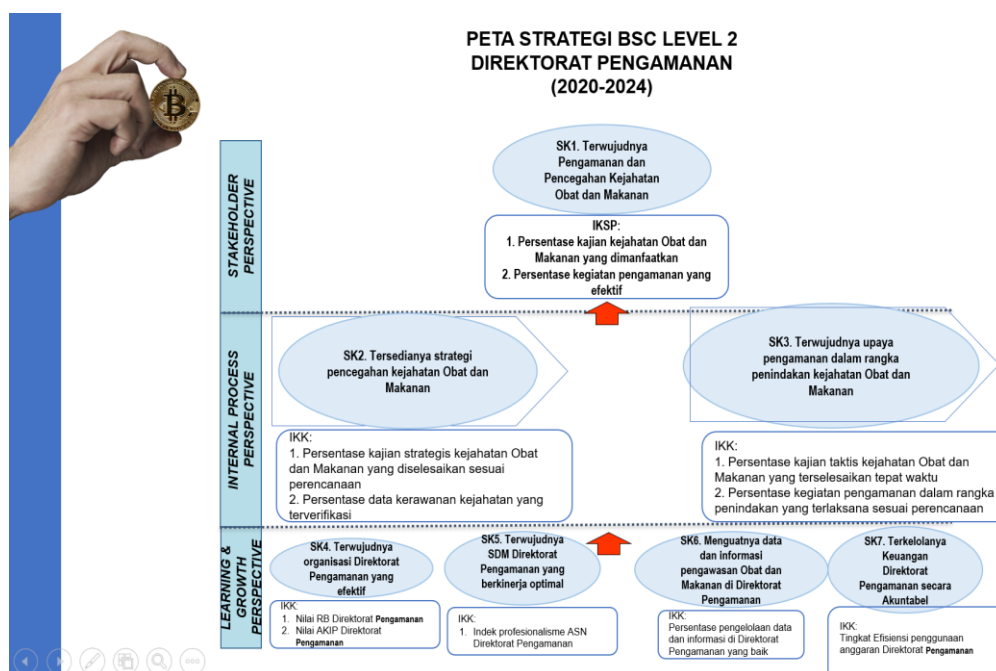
PETA STRATEGI BSC LEVEL 2
DIREKTORAT PENGAMANAN
(2020-2024)

STAKEHOLDER PERSPECTIVE

SK1. Terwujudnya Pengamanan dan Pencegahan Kejahatan Obat dan Makanan

IKSP:
1. Persentase kajian kejahatan Obat dan Makanan yang dimanfaatkan
2. Persentase kegiatan pengamanan yang efektif

INTERNAL PROCESS PERSPECTIVE

SK2. Tersedianya strategi pencegahan kejahatan Obat dan Makanan

IKK:
1. Persentase kajian strategis kejahatan Obat dan Makanan yang diselesaikan sesuai perencanaan
2. Persentase data kerawanan kejahatan yang terverifikasi

SK3. Terwujudnya upaya pengamanan dalam rangka penindakan kejahatan Obat dan Makanan

IKK:
1. Persentase kajian taktis kejahatan Obat dan Makanan yang terselesaikan tepat waktu
2. Persentase kegiatan pengamanan dalam rangka penindakan yang terlaksana sesuai perencanaan

LEARNING & GROWTH PERSPECTIVE

SK4. Terwujudnya organisasi Direktorat Pengamanan yang efektif

IKK:
1. Nilai RB Direktorat Pengamanan
2. Nilai AKIP Direktorat Pengamanan

SK5. Terwujudnya SDM Direktorat Pengamanan yang berkinerja optimal

IKK:
1. Indek profesionalisme ASN Direktorat Pengamanan

SK6. Menguatnya data dan informasi pengawasan Obat dan Makanan di Direktorat Pengamanan

IKK:
Persentase pengelolaan data dan informasi di Direktorat Pengamanan yang baik

SK7. Terkelolanya Keuangan Direktorat Pengamanan secara Akuntabel

IKK:
Tingkat Efisiensi penggunaan anggaran Direktorat Pengamanan